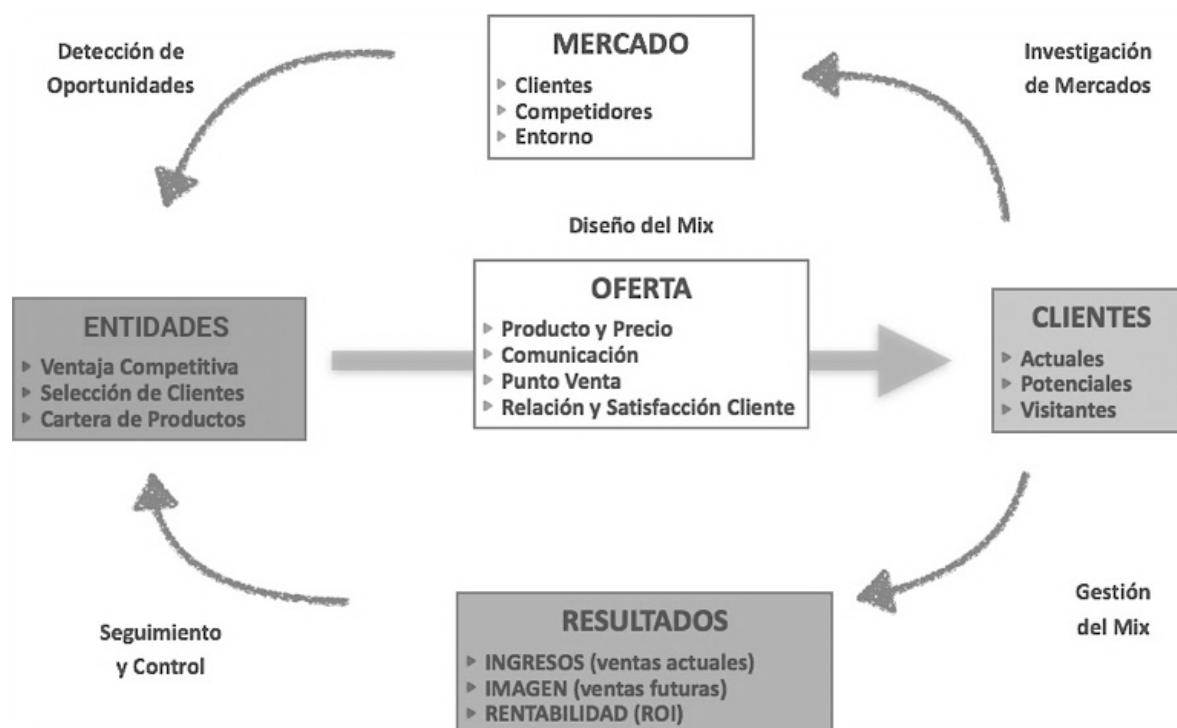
Detección de Oportunidades

MERCADO
- Clientes
- Competidores
- Entorno

Investigación de Mercados

Diseño del Mix

ENTIDADES
- Ventaja Competitiva
- Selección de Clientes
- Cartera de Productos

OFERTA
- Producto y Precio
- Comunicación
- Punto Venta
- Relación y Satisfacción Cliente

CLIENTES
- Actuales
- Potenciales
- Visitantes

Seguimiento y Control

RESULTADOS
- INGRESOS (ventas actuales)
- IMAGEN (ventas futuras)
- RENTABILIDAD (ROI)

Gestión del Mix